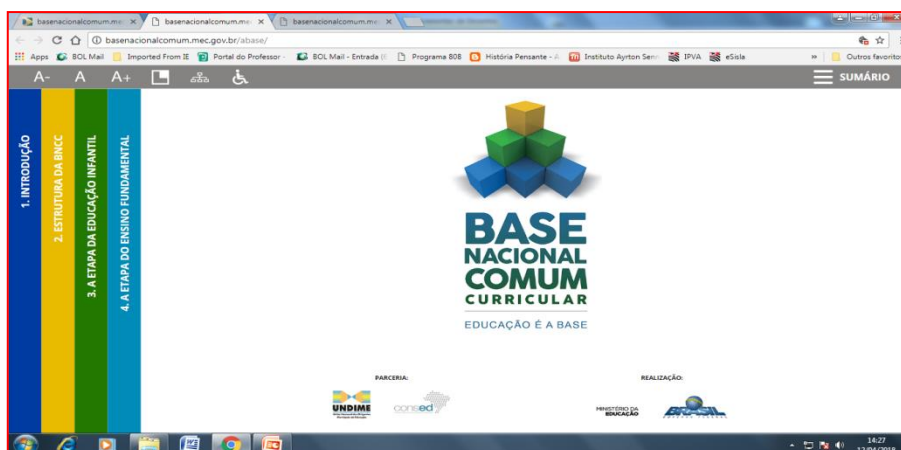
basenacionalcomum.mec × | basenacionalcomum.mec × | basenacionalcomum.mec ×

basenacionalcomum.mec.gov.br/abase/

Apps | BOL Mail | Imported From IE | Portal do Professor | BOL Mail - Entrada | Programa 808 | História Pensante | Instituto Ayrton Senna | IPVA | eSisla | » | Outros favoritos

A- A A+ | SUMÁRIO

1. INTRODUÇÃO
2. ESTRUTURA DA BNCC
3. A ETAPA DA EDUCAÇÃO INFANTIL
4. A ETAPA DO ENSINO FUNDAMENTAL

BASE NACIONAL COMUM CURRICULAR

EDUCAÇÃO É A BASE

PARCERIA:
UNDIME
consed

REALIZAÇÃO:
MINISTÉRIO DA EDUCAÇÃO

14:27
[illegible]